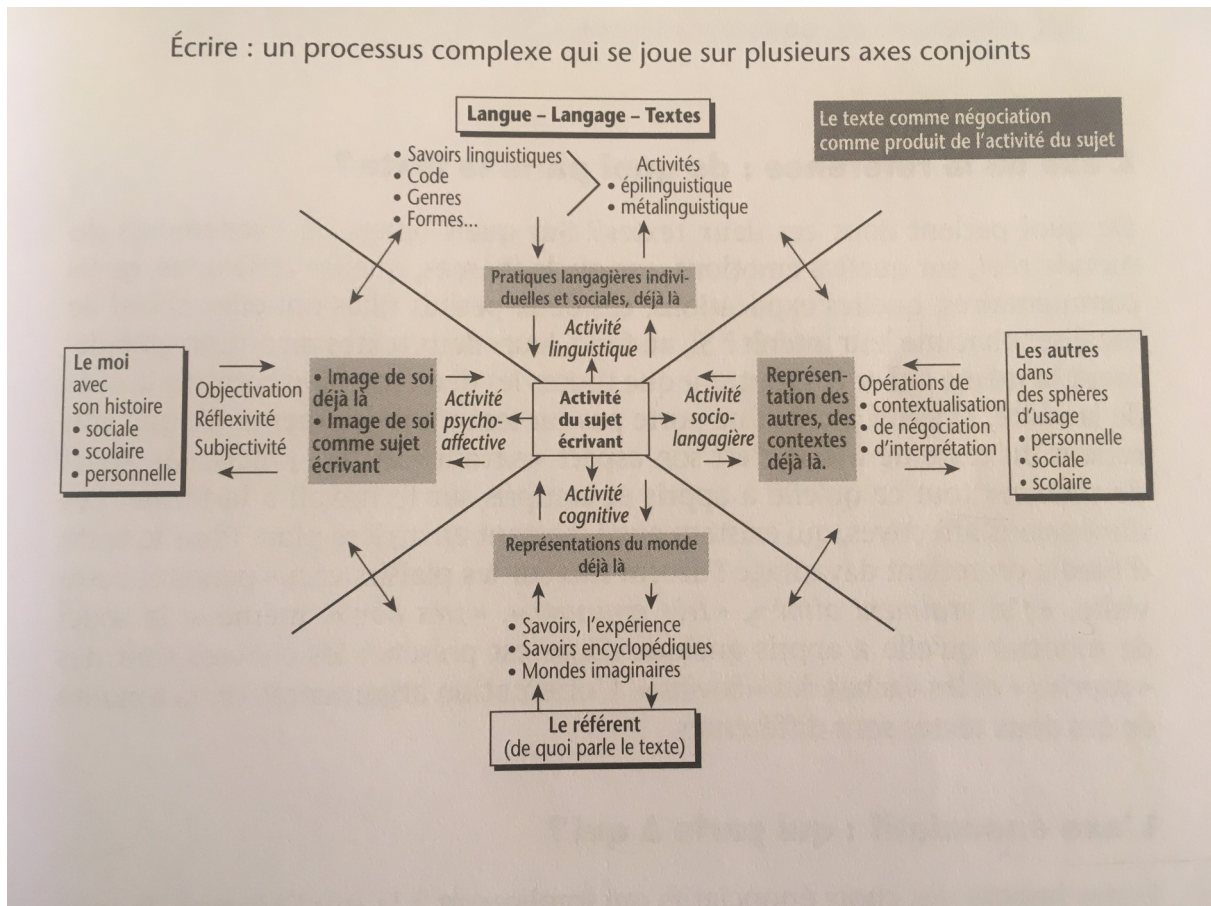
Écrire : un processus complexe qui se joue sur plusieurs axes conjoints

Langue – Langage – Textes

Le texte comme négociation comme produit de l'activité du sujet

• Savoirs linguistiques
• Code
• Genres
• Formes...

Activités
• épilinguistique
• métalinguistique

Pratiques langagières individuelles et sociales, déjà là

Activité linguistique

Le moi avec son histoire
• sociale
• scolaire
• personnelle

Objectivation
Réflexivité
Subjectivité

• Image de soi déjà là
• Image de soi comme sujet écrivant

Activité psycho-affective

Activité du sujet écrivant

Activité socio-langagière

Représentation des autres, des contextes déjà là.

Opérations de
• contextualisation
• de négociation
• d'interprétation

Les autres dans des sphères d'usage
• personnelle
• sociale
• scolaire

Activité cognitive

Représentations du monde déjà là

• Savoirs, l'expérience
• Savoirs encyclopédiques
• Mondes imaginaires

Le référent (de quoi parle le texte)